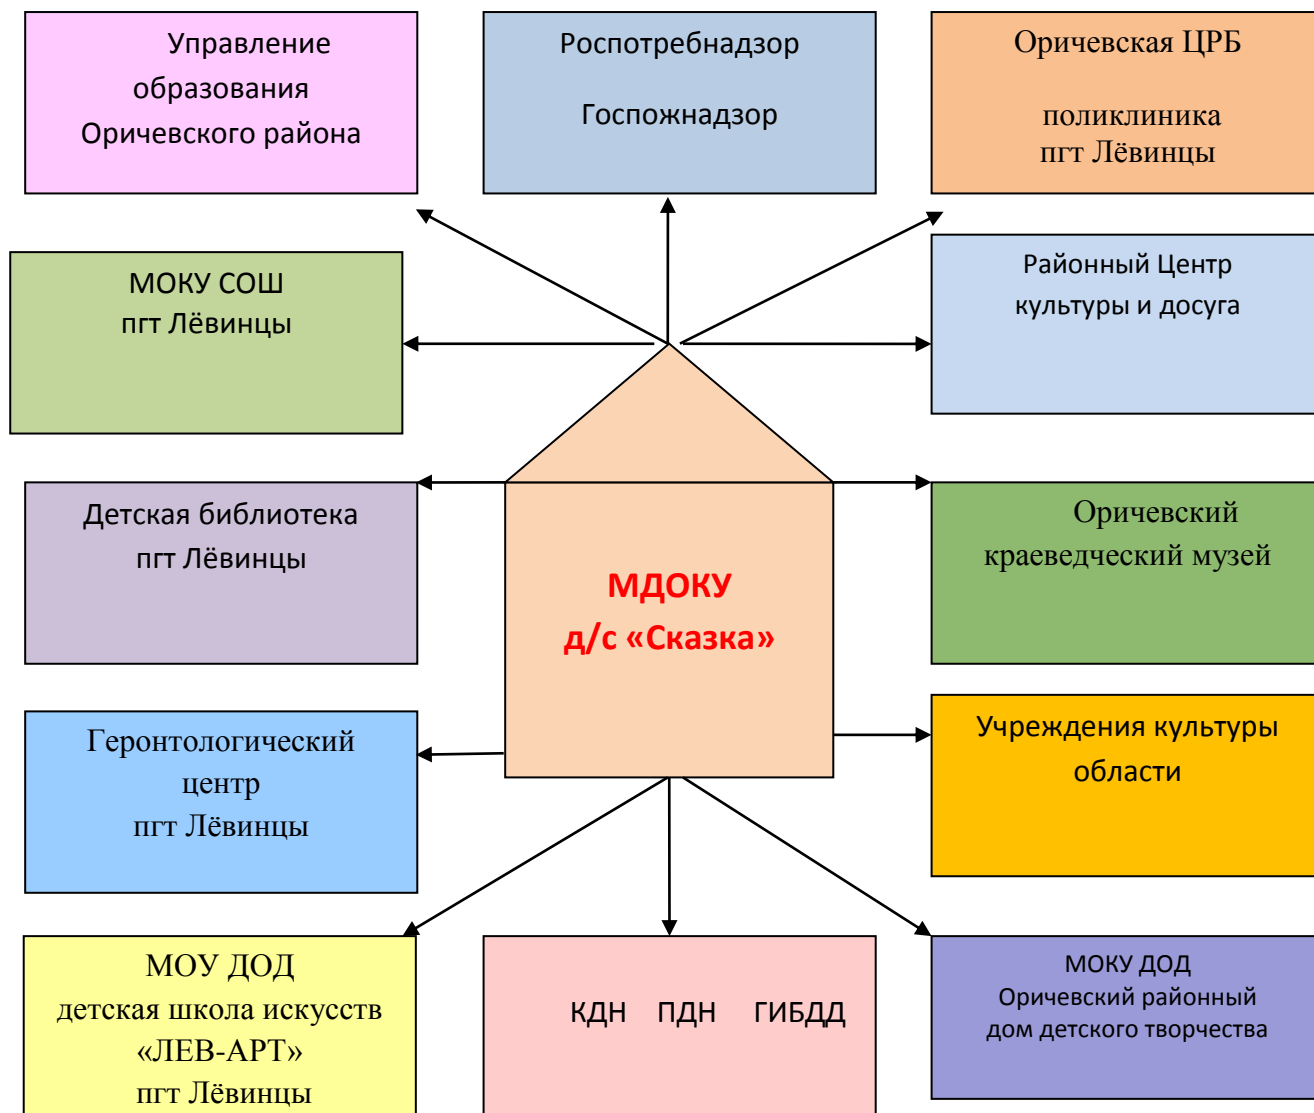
Управление образования Оричевского района

Роспотребнадзор

Госпожнадзор

Оричевская ЦРБ

поликлиника пгт Лёвинцы

МОКУ СОШ пгт Лёвинцы

Районный Центр культуры и досуга

Детская библиотека пгт Лёвинцы

МДОКУ д/с «Сказка»

Оричевский краеведческий музей

Геронтологический центр пгт Лёвинцы

Учреждения культуры области

МОУ ДОД детская школа искусств «ЛЕВ-АРТ» пгт Лёвинцы

КДН ПДН ГИБДД

МОКУ ДОД Оричевский районный дом детского творчества